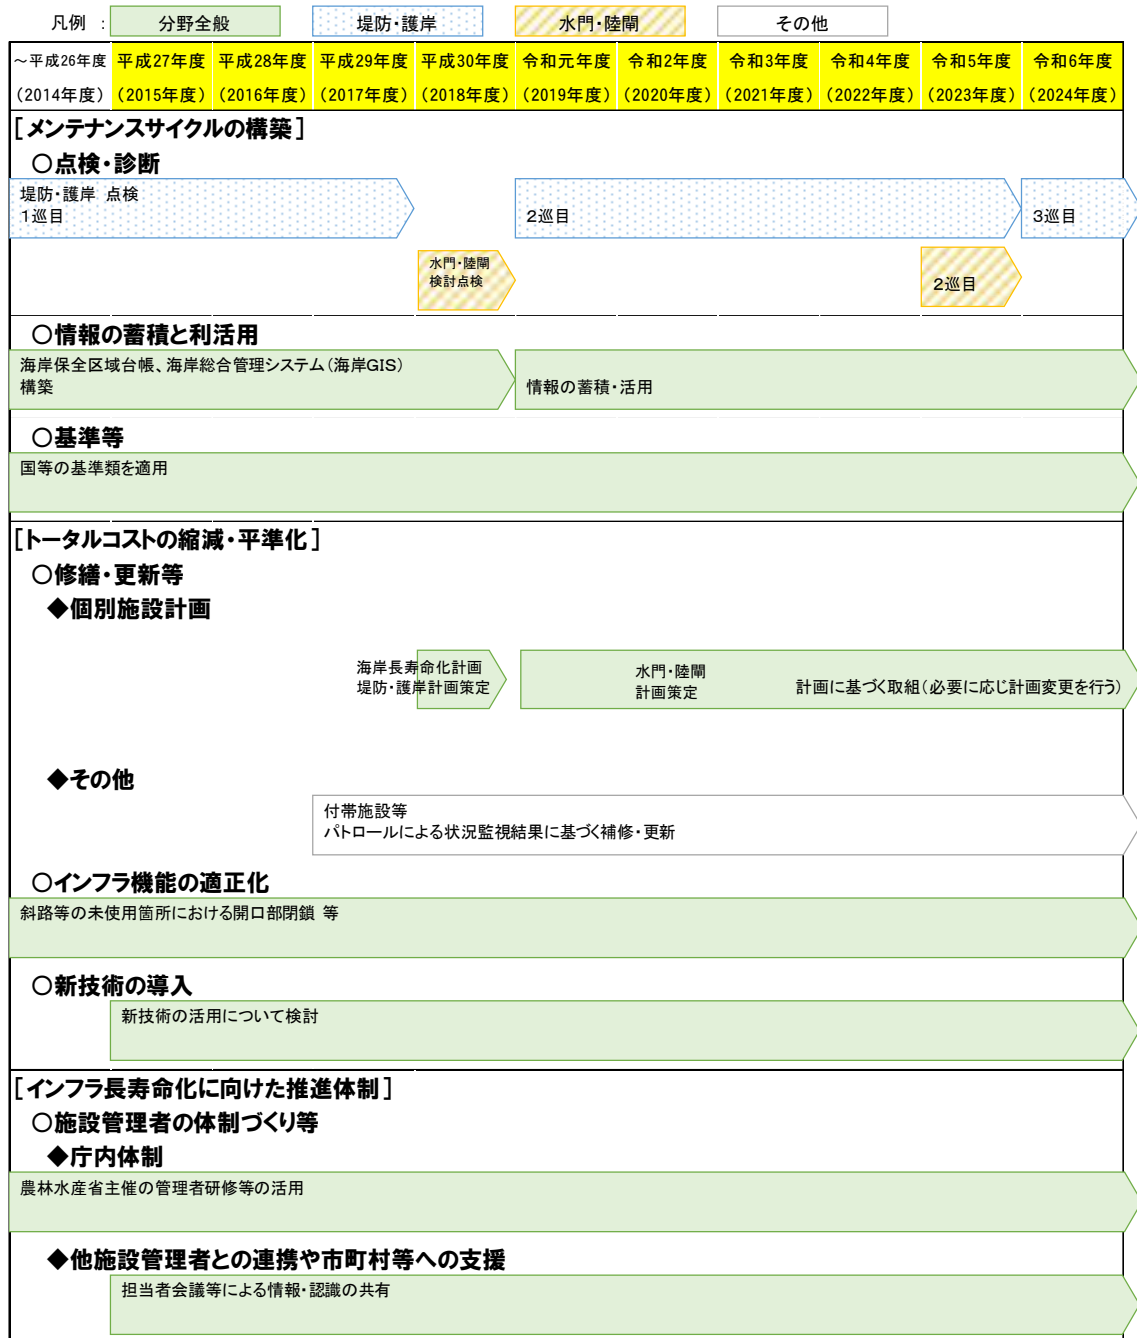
凡例 : 分野全般 堤防・護岸 水門・陸閘 その他

| ～平成26年度 (2014年度) | 平成27年度 (2015年度) | 平成28年度 (2016年度) | 平成29年度 (2017年度) | 平成30年度 (2018年度) | 令和元年度 (2019年度) | 令和2年度 (2020年度) | 令和3年度 (2021年度) | 令和4年度 (2022年度) | 令和5年度 (2023年度) | 令和6年度 (2024年度) |
|---|---|---|---|---|---|---|---|---|---|---|

[メンテナンスサイクルの構築]
○点検・診断
堤防・護岸 点検 1巡目
2巡目
3巡目
水門・陸閘 検討点検
2巡目

○情報の蓄積と利活用
海岸保全区域台帳、海岸総合管理システム(海岸GIS)構築
情報の蓄積・活用

○基準等
国等の基準類を適用

[トータルコストの縮減・平準化]
○修繕・更新等
◆個別施設計画
海岸長寿命化計画 堤防・護岸計画策定
水門・陸閘 計画策定
計画に基づく取組(必要に応じ計画変更を行う)

◆その他
付帯施設等 パトロールによる状況監視結果に基づく補修・更新

○インフラ機能の適正化
斜路等の未使用箇所における開口部閉鎖 等

○新技術の導入
新技術の活用について検討

[インフラ長寿命化に向けた推進体制]
○施設管理者の体制づくり等
◆庁内体制
農林水産省主催の管理者研修等の活用

◆他施設管理者との連携や市町村等への支援
担当者会議等による情報・認識の共有